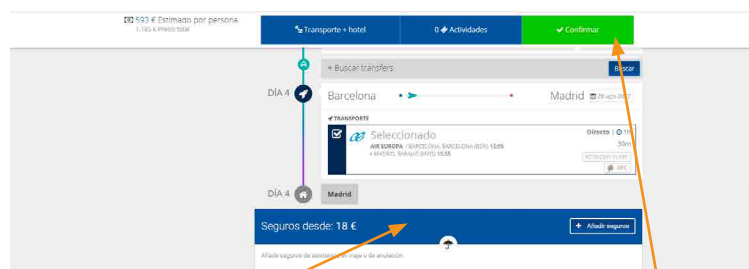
593 € Estimado por persona
1.185 € Precio total

Transporte + hotel
0 Actividades
Confirmar

+ Buscar transfers
Buscar

DÍA 4
Barcelona
Madrid
28 ago 2017

TRANSPORTE
Seleccionado
AIR EUROPA / BARCELONA, BARCELONA (BCN) 13:55
> MADRID, BARAJAS (MAD) 15:35
Directo | 1h
30m
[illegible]
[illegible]

DÍA 4
Madrid

Seguros desde: 18 €
+ Añadir seguros

Añade seguros de asistencia en viaje y de anulación.